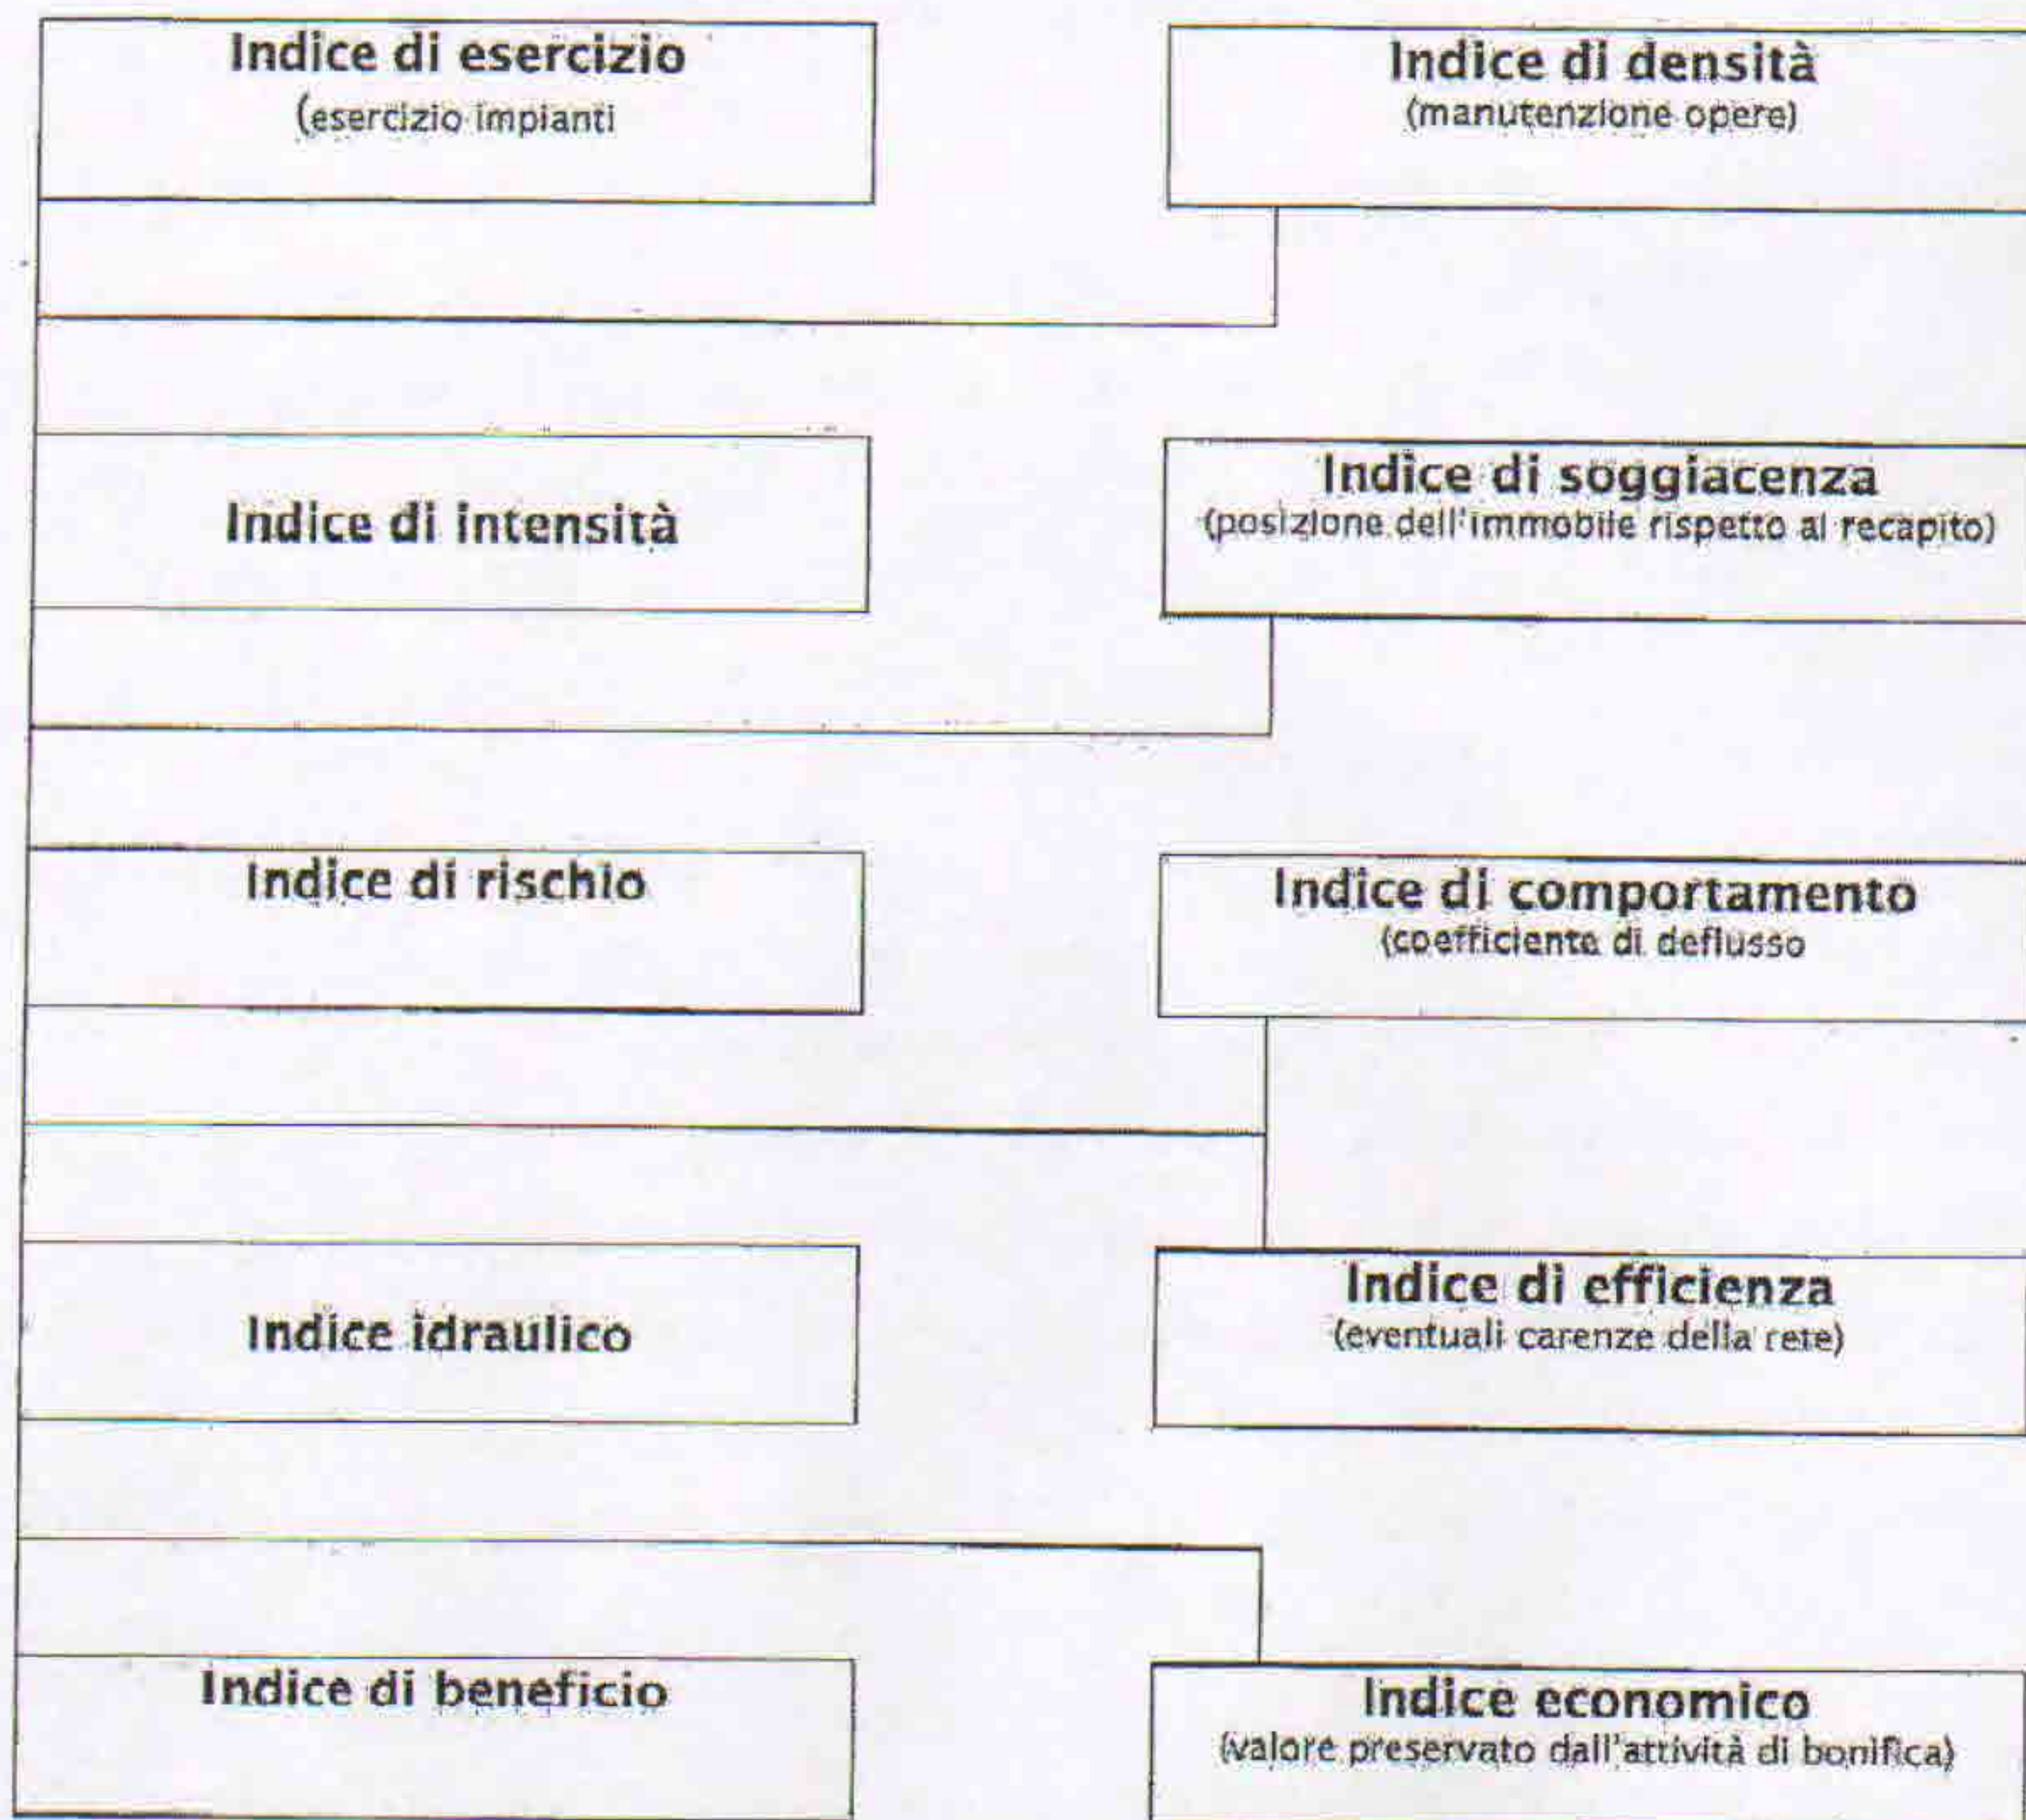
Indice di esercizio
(esercizio impianti

Indice di densità
(manutenzione opere)

Indice di intensità

Indice di soggiacenza
(posizione dell'immobile rispetto al recapito)

Indice di rischio

Indice di comportamento
(coefficiente di deflusso

Indice idraulico

Indice di efficienza
(eventuali carenze della rete)

Indice di beneficio

Indice economico
(valore preservato dall'attività di bonifica)